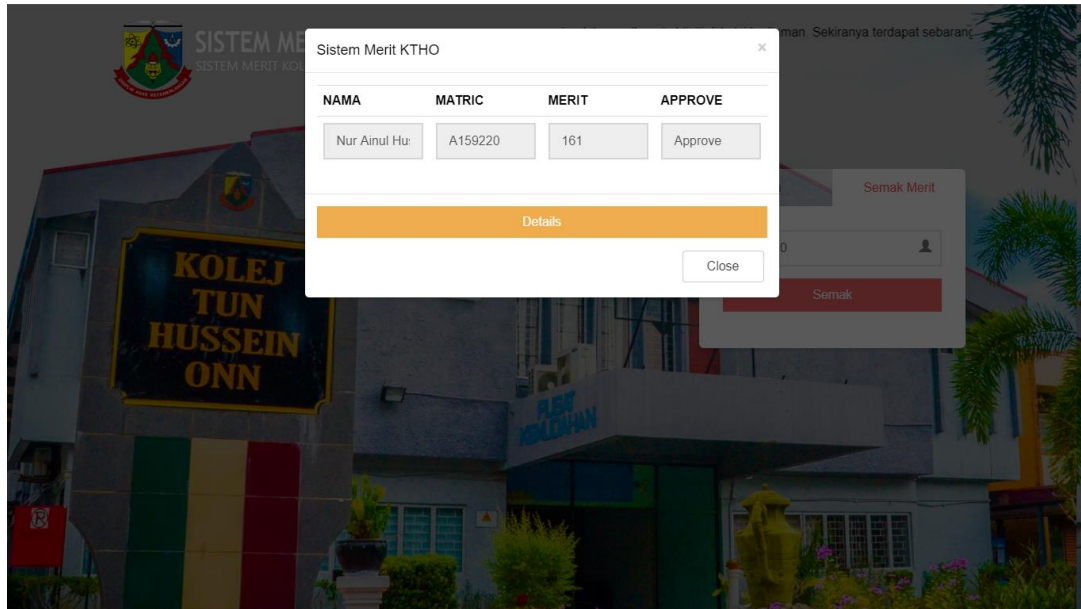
SISTEM ME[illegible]
SISTEM MERIT KOL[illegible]

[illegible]man. Sekiranya terdapat sebaranç

Sistem Merit KTHO

×

| NAMA | MATRIC | MERIT | APPROVE |
|---|---|---|---|
| Nur Ainul Hu: | A159220 | 161 | Approve |

Details

Close

Semak Merit

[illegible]0

Semak

KOLEJ TUN HUSSEIN ONN

PUSAT KEDIAMAN